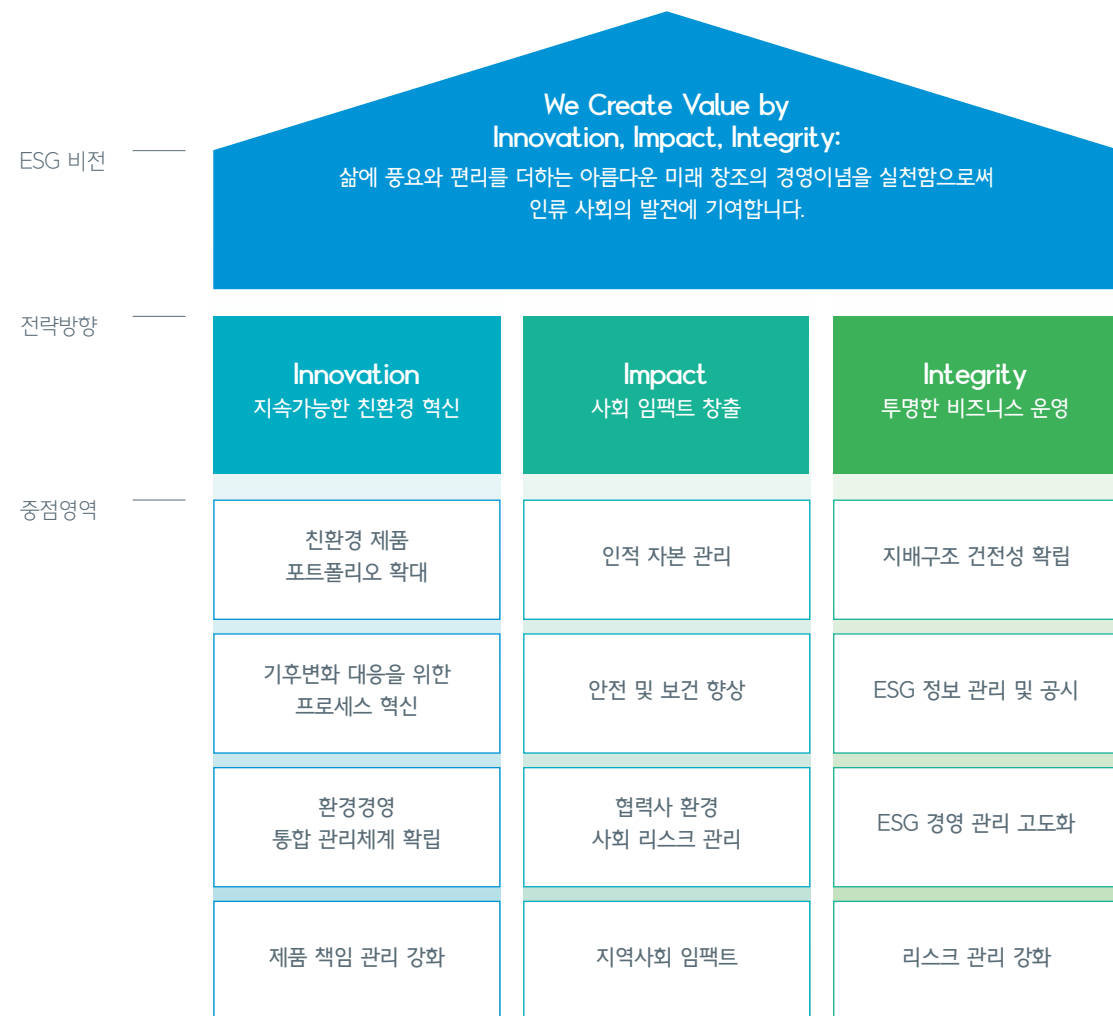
ESG 비전

We Create Value by
Innovation, Impact, Integrity:
삶에 풍요와 편리를 더하는 아름다운 미래 창조의 경영이념을 실천함으로써
인류 사회의 발전에 기여합니다.

전략방향

Innovation
지속가능한 친환경 혁신

Impact
사회 임팩트 창출

Integrity
투명한 비즈니스 운영

중점영역

| Innovation | Impact | Integrity |
|---|---|---|
| 친환경 제품 포트폴리오 확대 | 인적 자본 관리 | 지배구조 건전성 확립 |
| 기후변화 대응을 위한 프로세스 혁신 | 안전 및 보건 향상 | ESG 정보 관리 및 공시 |
| 환경경영 통합 관리체계 확립 | 협력사 환경 사회 리스크 관리 | ESG 경영 관리 고도화 |
| 제품 책임 관리 강화 | 지역사회 임팩트 | 리스크 관리 강화 |